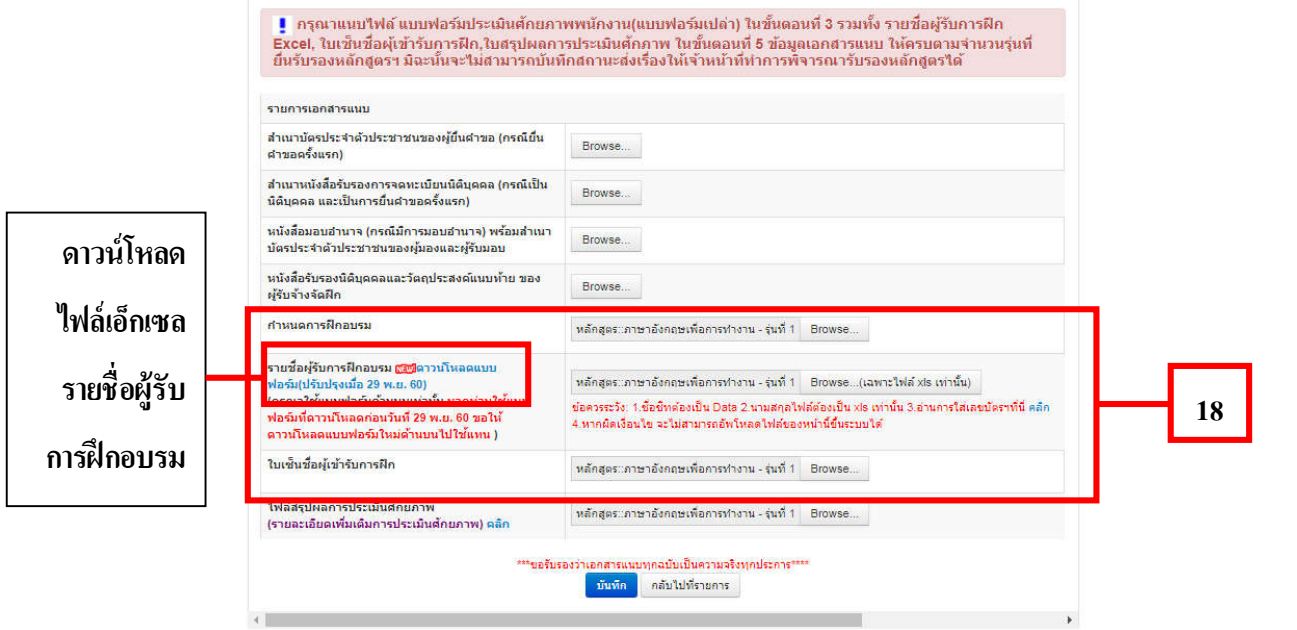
! กรุณาแนบไฟล์ แบบฟอร์มประเมินศักยภาพพนักงาน(แบบฟอร์มเปล่า) ในขั้นตอนที่ 3 รวมทั้ง รายชื่อผู้รับการฝึก Excel, ใบเซ็นชื่อผู้เข้ารับการฝึก,ใบสรุปผลการประเมินศักภาพ ในขั้นตอนที่ 5 ข้อมูลเอกสารแนบ ให้ครบตามจำนวนรุ่นที่ยื่นรับรองหลักสูตรฯ มิฉะนั้นจะไม่สามารถบันทึกสถานะส่งเรื่องให้เจ้าหน้าที่ทำการพิจารณารับรองหลักสูตรได้

| รายการเอกสารแนบ | |
|---|---|
| สำเนาบัตรประจำตัวประชาชนของผู้ยื่นคำขอ (กรณียื่นคำขอครั้งแรก) | Browse... |
| สำเนาหนังสือรับรองการจดทะเบียนนิติบุคคล (กรณีเป็นนิติบุคคล และเป็นการยื่นคำขอครั้งแรก) | Browse... |
| หนังสือมอบอำนาจ (กรณีมีการมอบอำนาจ) พร้อมสำเนาบัตรประจำตัวประชาชนของผู้มองและผู้รับมอบ | Browse... |
| หนังสือรับรองนิติบุคคลและวัตถุประสงค์แนบท้าย ของผู้รับจ้างจัดฝึก | Browse... |
| กำหนดการฝึกอบรม | หลักสูตร::ภาษาอังกฤษเพื่อการทำงาน - รุ่นที่ 1 Browse... |
| รายชื่อผู้รับการฝึกอบรม NEW ดาวน์โหลดแบบฟอร์ม(ปรับปรุงเมื่อ 29 พ.ย. 60) (กรุณาใช้แบบฟอร์มตัวแบบเท่านั้น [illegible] ฟอร์มที่ดาวน์โหลดก่อนวันที่ 29 พ.ย. 60 ขอให้ดาวน์โหลดแบบฟอร์มใหม่ด้านบนไปใช้แทน ) | หลักสูตร::ภาษาอังกฤษเพื่อการทำงาน - รุ่นที่ 1 Browse...(เฉพาะไฟล์ xls เท่านั้น) ข้อควรระวัง: 1.ชื่อชีทต้องเป็น Data 2.นามสกุลไฟล์ต้องเป็น xls เท่านั้น 3.อ่านการใส่เลขบัตรฯที่นี่ คลิก 4.หากผิดเงื่อนไข จะไม่สามารถอัพโหลดไฟล์ของหน้านี้ขึ้นระบบได้ |
| ใบเซ็นชื่อผู้เข้ารับการฝึก | หลักสูตร::ภาษาอังกฤษเพื่อการทำงาน - รุ่นที่ 1 Browse... |
| ไฟล์สรุปผลการประเมินศักยภาพ (รายละเอียดเพิ่มเติมการประเมินศักยภาพ) คลิก | หลักสูตร::ภาษาอังกฤษเพื่อการทำงาน - รุ่นที่ 1 Browse... |

***ขอรับรองว่าเอกสารแนบทุกฉบับเป็นความจริงทุกประการ***

บันทึก กลับไปที่รายการ

ดาวน์โหลด ไฟล์เอ็กเซล รายชื่อผู้รับ การฝึกอบรม

18